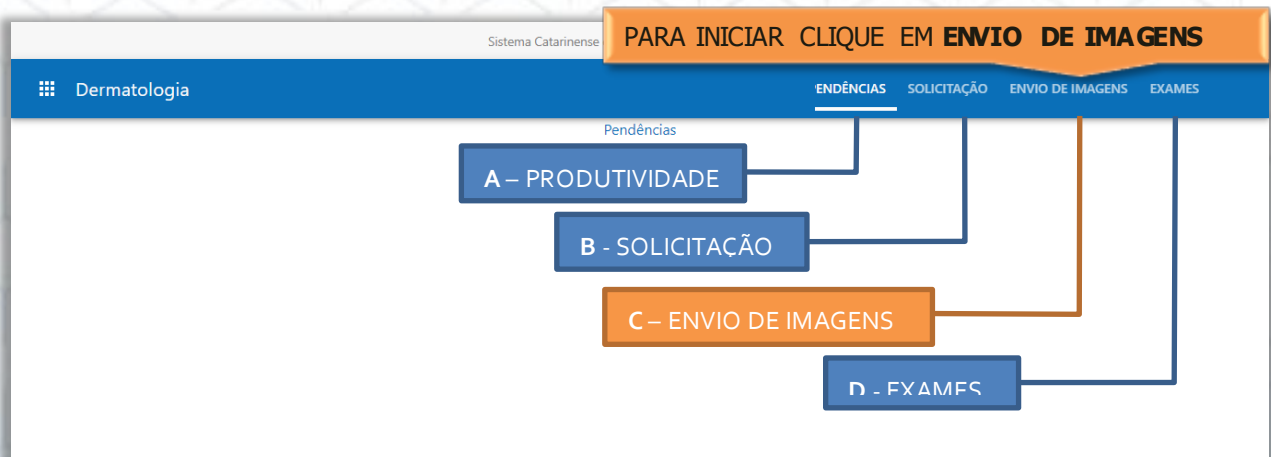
Sistema Catarinense

PARA INICIAR CLIQUE EM **ENVIO DE IMAGENS**

Dermatologia

ENDÊNCIAS SOLICITAÇÃO ENVIO DE IMAGENS EXAMES

Pendências

**A** – PRODUTIVIDADE

**B** - SOLICITAÇÃO

**C** – ENVIO DE IMAGENS

**D** - EXAMES